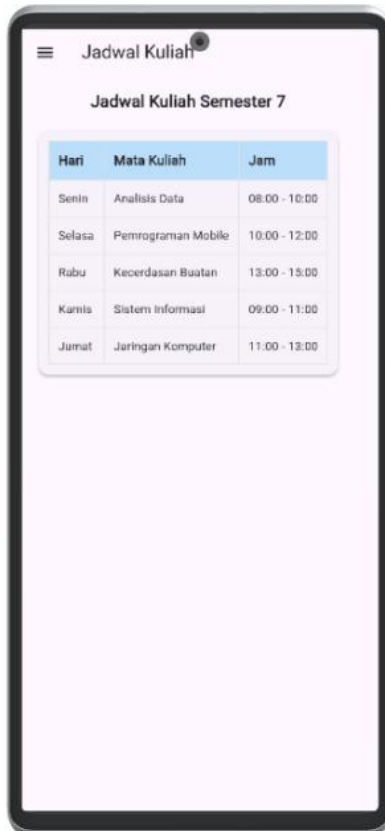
Jadwal Kuliah

Jadwal Kuliah Semester 7

| Hari | Mata Kuliah | Jam |
|---|---|---|
| Senin | Analisis Data | 08:00 - 10:00 |
| Selasa | Pemrograman Mobile | 10:00 - 12:00 |
| Rabu | Kecerdasan Buatan | 13:00 - 15:00 |
| Kamis | Sistem Informasi | 09:00 - 11:00 |
| Jumat | Jaringan Komputer | 11:00 - 13:00 |